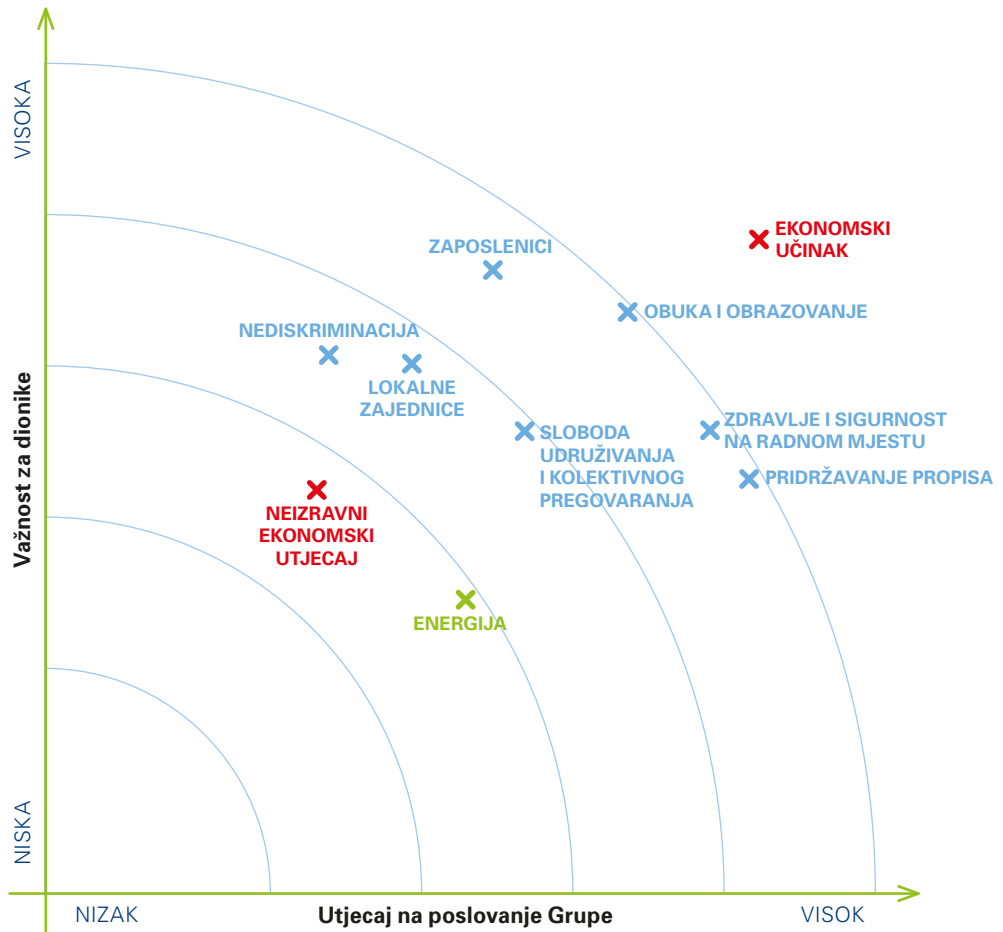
VISOKA

Važnost za dionike

NISKA

EKONOMSKI UČINAK

ZAPOSLENICI

OBUKA I OBRAZOVANJE

NEDISKRIMINACIJA

LOKALNE ZAJEDNICE

SLOBODA UDRUŽIVANJA I KOLEKTIVNOG PREGOVARANJA

ZDRAVLJE I SIGURNOST NA RADNOM MJESTU

PRIDRŽAVANJE PROPISA

NEIZRAVNI EKONOMSKI UTJECAJ

ENERGIJA

NIZAK

Utjecaj na poslovanje Grupe

VISOK